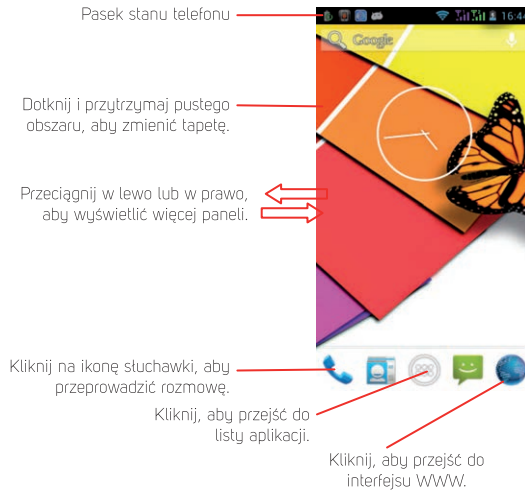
Pasek stanu telefonu

16:4

Google

Dotknij i przytrzymaj pustego obszaru, aby zmienić tapetę.

Przeciągnij w lewo lub w prawo, aby wyświetlić więcej paneli.

Kliknij na ikonę słuchawki, aby przeprowadzić rozmowę.

Kliknij, aby przejść do listy aplikacji.

Kliknij, aby przejść do interfejsu WWW.